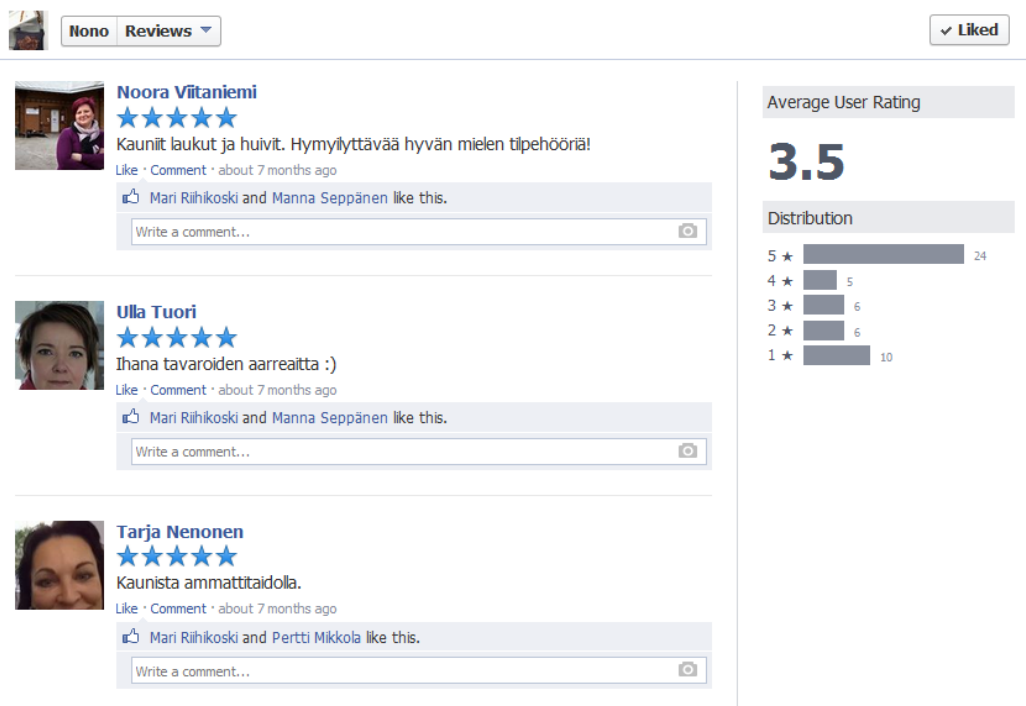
Nono Reviews ▾

✓ Liked

Noora Viitaniemi
★★★★★
Kauniit laukut ja huivit. Hymyilyttävää hyvän mielen tilpehööriä!
Like · Comment · about 7 months ago
Mari Riihikoski and Manna Seppänen like this.
Write a comment...

Ulla Tuori
★★★★★
Ihana tavaroiden aarreaitta :)
Like · Comment · about 7 months ago
Mari Riihikoski and Manna Seppänen like this.
Write a comment...

Tarja Nenonen
★★★★★
Kaunista ammattitaidolla.
Like · Comment · about 7 months ago
Mari Riihikoski and Pertti Mikkola like this.
Write a comment...

Average User Rating

3.5

Distribution

| | |
|---|---|
| 5 ★ | 24 |
| 4 ★ | 5 |
| 3 ★ | 6 |
| 2 ★ | 6 |
| 1 ★ | 10 |